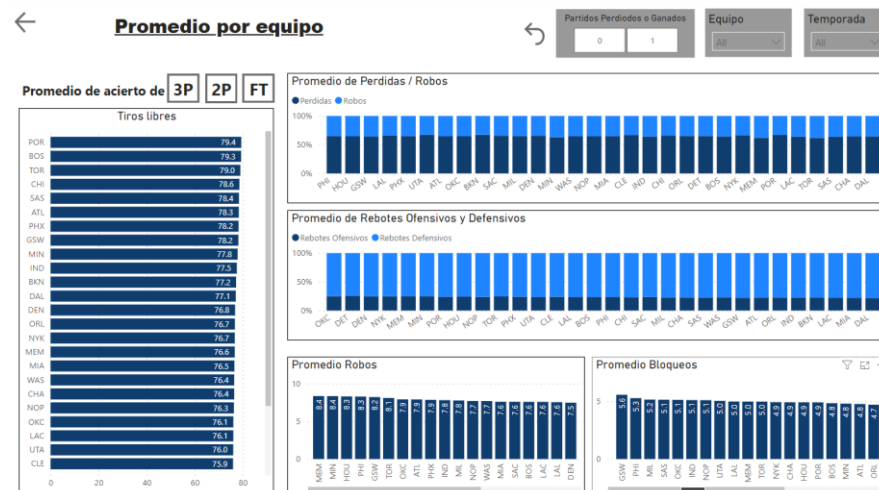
Promedio por equipo

Partidos Perdiodos o Ganados
0
1

Equipo
All

Temporada
All

Promedio de acierto de 3P 2P FT

Tiros libres

| | |
|---|---|
| POR | 79.4 |
| BOS | 79.3 |
| TOR | 79.0 |
| CHI | 78.6 |
| SAS | 78.4 |
| ATL | 78.3 |
| PHX | 78.2 |
| GSW | 78.2 |
| MIN | 77.8 |
| IND | 77.5 |
| BKN | 77.2 |
| DAL | 77.1 |
| DEN | 76.8 |
| ORL | 76.7 |
| NYK | 76.7 |
| MEM | 76.6 |
| MIA | 76.5 |
| WAS | 76.4 |
| CHA | 76.4 |
| NOP | 76.3 |
| OKC | 76.1 |
| LAC | 76.1 |
| UTA | 76.0 |
| CLE | 75.9 |

0 20 40 60 80

Promedio de Perdidas / Robos
Perdidas Robos
100%
50%
0%
PHI HOU GSW LAL PHX UTA ATL OKC BKN SAC MIL DEN MIN WAS NOP MIA CLE IND CHI ORL DET BOS NYK MEM POR LAC TOR SAS CHA DAL

Promedio de Rebotes Ofensivos y Defensivos
Rebotes Ofensivos Rebotes Defensivos
100%
50%
0%
OKC DET DEN NYK MEM MIN POR HOU NOP TOR PHX UTA CLE LAL BOS PHI CHI SAC MIL CHA SAS WAS GSW ATL ORL IND BKN LAC MIA DAL

Promedio Robos
10
5
0
8.4 8.4 8.3 8.3 8.2 8.1 7.9 7.9 7.9 7.8 7.8 7.7 7.7 7.6 7.6 7.6 7.6 7.5
MEM MIN HOU PHI GSW TOR OKC ATL PHX IND MIL NOP WAS MIA SAC BOS LAC DEN

Promedio Bloqueos
5
0
5.6 5.3 5.2 5.1 5.1 5.1 5.1 5.0 5.0 5.0 5.0 4.9 4.9 4.9 4.9 4.8 4.8 4.8 4.7
GSW PHI MIL SAS OKC IND NOP UTA LAL HOU MEM TOR NYK CHA POR BOS MIN ATL ORL